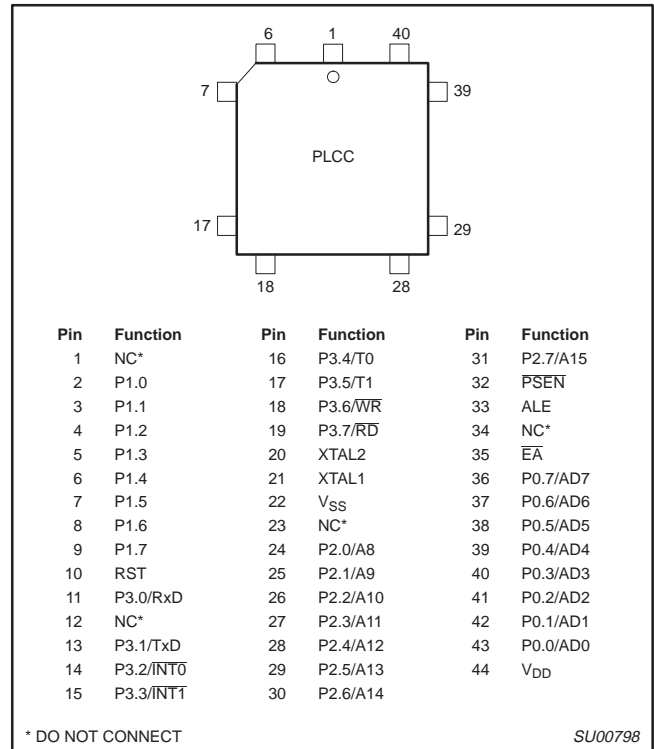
6 1 40

7 39

PLCC

17 29

18 28

| Pin | Function | Pin | Function | Pin | Function |
|---|---|---|---|---|---|
| 1 | NC* | 16 | P3.4/T0 | 31 | P2.7/A15 |
| 2 | P1.0 | 17 | P3.5/T1 | 32 | $\overline{PSEN}$ |
| 3 | P1.1 | 18 | P3.6/$\overline{WR}$ | 33 | ALE |
| 4 | P1.2 | 19 | P3.7/$\overline{RD}$ | 34 | NC* |
| 5 | P1.3 | 20 | XTAL2 | 35 | $\overline{EA}$ |
| 6 | P1.4 | 21 | XTAL1 | 36 | P0.7/AD7 |
| 7 | P1.5 | 22 | $V_{SS}$ | 37 | P0.6/AD6 |
| 8 | P1.6 | 23 | NC* | 38 | P0.5/AD5 |
| 9 | P1.7 | 24 | P2.0/A8 | 39 | P0.4/AD4 |
| 10 | RST | 25 | P2.1/A9 | 40 | P0.3/AD3 |
| 11 | P3.0/RxD | 26 | P2.2/A10 | 41 | P0.2/AD2 |
| 12 | NC* | 27 | P2.3/A11 | 42 | P0.1/AD1 |
| 13 | P3.1/TxD | 28 | P2.4/A12 | 43 | P0.0/AD0 |
| 14 | P3.2/$\overline{INT0}$ | 29 | P2.5/A13 | 44 | $V_{DD}$ |
| 15 | P3.3/$\overline{INT1}$ | 30 | P2.6/A14 | | |

* DO NOT CONNECT

SU00798